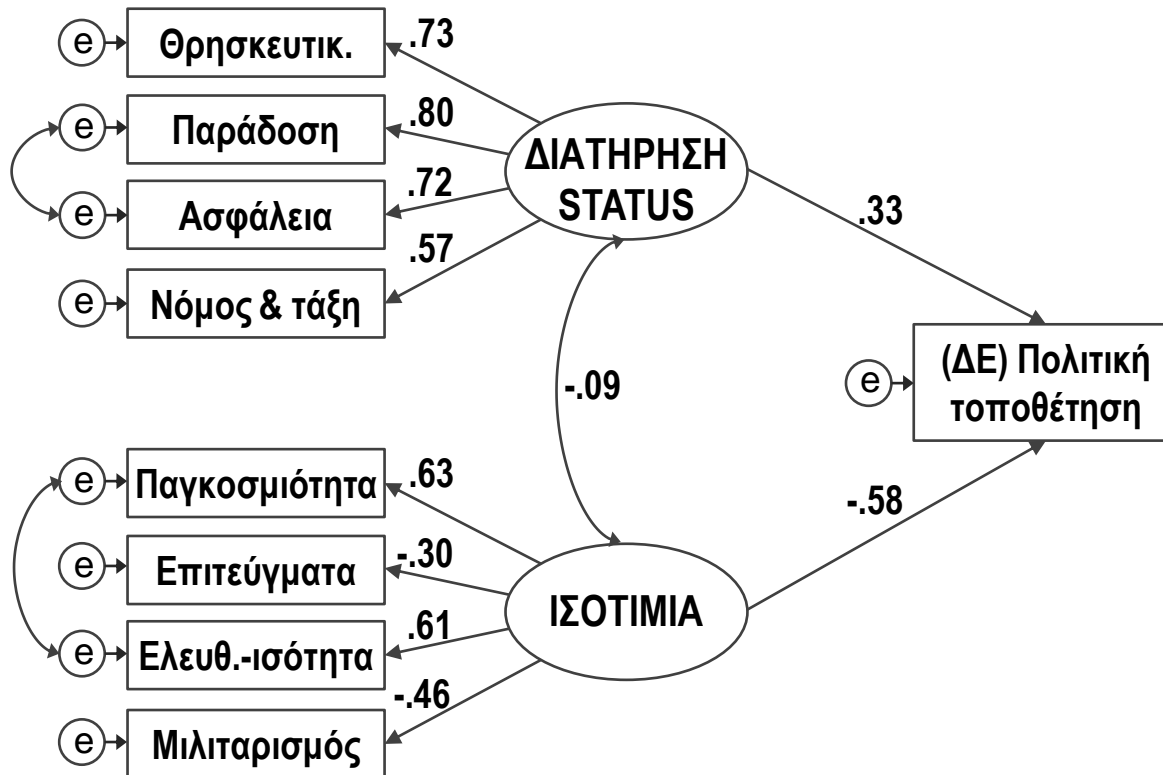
e Θρησκευτικ. .73

e Παράδοση .80

e Ασφάλεια .72

e Νόμος & τάξη .57

ΔΙΑΤΗΡΗΣΗ STATUS

.33

-.09

e (ΔΕ) Πολιτική τοποθέτηση

e Παγκοσμιότητα .63

e Επιτεύγματα -.30

e Ελευθ.-ισότητα .61

e Μιλιταρισμός -.46

ΙΣΟΤΙΜΙΑ

-.58